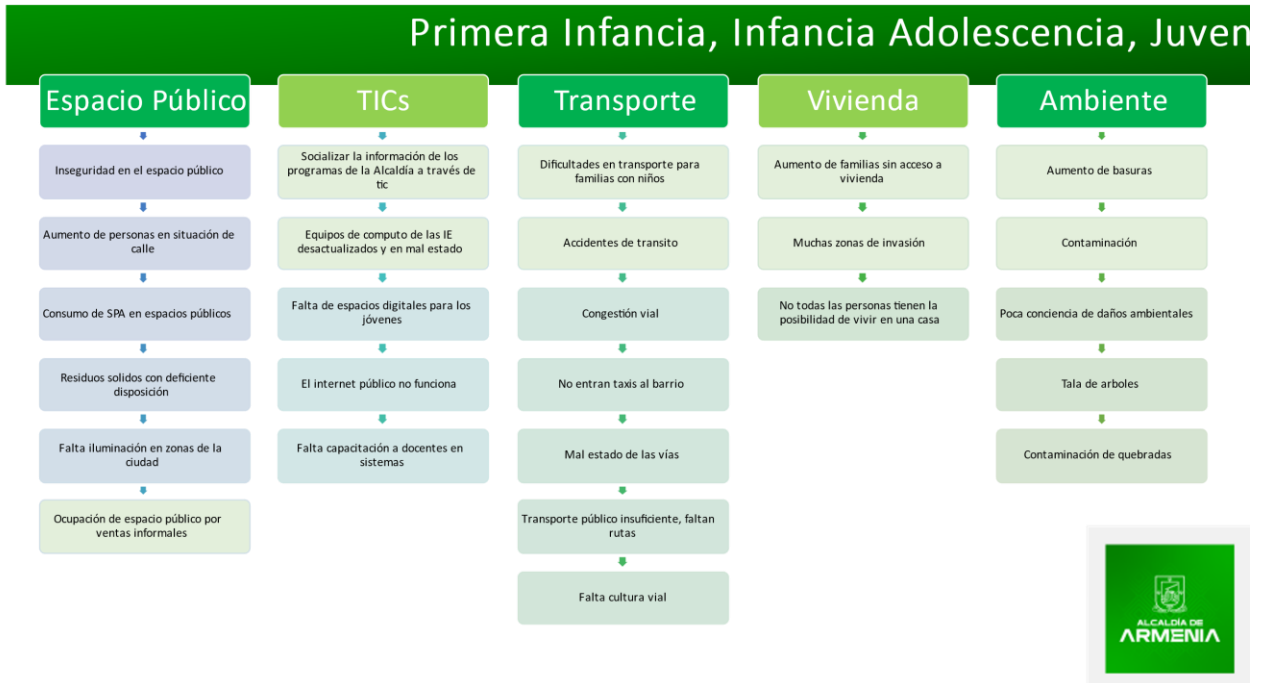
Primera Infancia, Infancia Adolescencia, Juven

Espacio Público

Inseguridad en el espacio público

Aumento de personas en situación de calle

Consumo de SPA en espacios públicos

Residuos solidos con deficiente disposición

Falta iluminación en zonas de la ciudad

Ocupación de espacio público por ventas informales

TICs

Socializar la información de los programas de la Alcaldía a través de tic

Equipos de computo de las IE desactualizados y en mal estado

Falta de espacios digitales para los jóvenes

El internet público no funciona

Falta capacitación a docentes en sistemas

Transporte

Dificultades en transporte para familias con niños

Accidentes de transito

Congestión vial

No entran taxis al barrio

Mal estado de las vías

Transporte público insuficiente, faltan rutas

Falta cultura vial

Vivienda

Aumento de familias sin acceso a vivienda

Muchas zonas de invasión

No todas las personas tienen la posibilidad de vivir en una casa

Ambiente

Aumento de basuras

Contaminación

Poca conciencia de daños ambientales

Tala de arboles

Contaminación de quebradas

ALCALDÍA DE ARMENIA